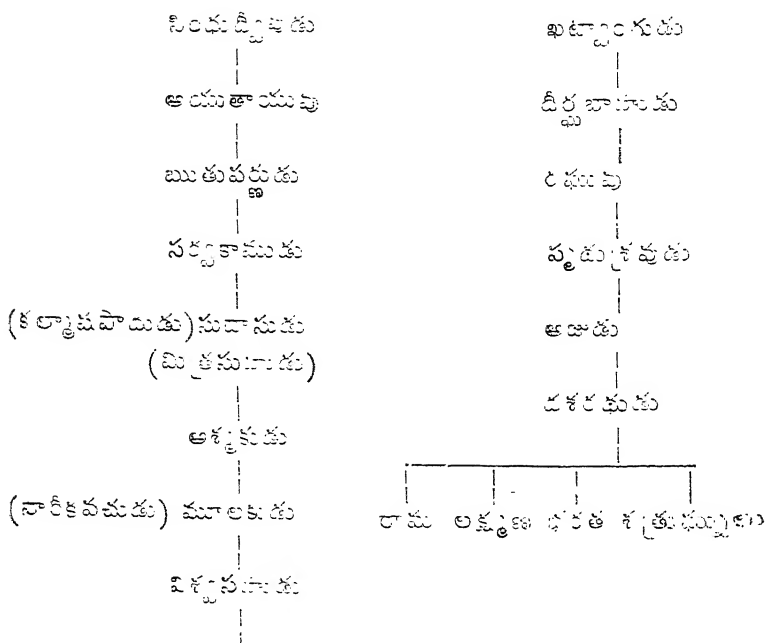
సింధుద్వీపుడు

అయుతాయువు

ఋతుపర్ణుడు

సర్వకాముడు

(కల్మాషపాదుడు) సుదాసుడు
(మిత్రసహుడు)

అశ్మకుడు

(నారీకవచుడు) మూలకుడు

విశ్వసహుడు

ఖట్వాంగుడు

దీర్ఘబాహుడు

రఘువు

పృథుశ్రవుడు

అజుడు

దశరథుడు

రామ లక్ష్మణ భరత శత్రుఘ్నులు